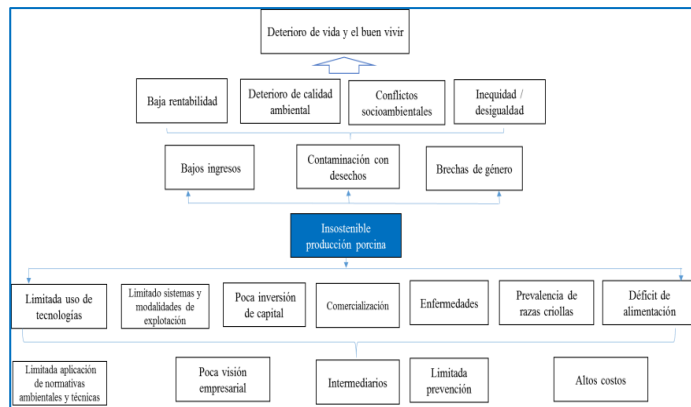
Deterioro de vida y el buen vivir

Baja rentabilidad

Deterioro de calidad ambiental

Conflictos socioambientales

Inequidad / desigualdad

Bajos ingresos

Contaminación con desechos

Brechas de género

Insostenible producción porcina

Limitada uso de tecnologías

Limitado sistemas y modalidades de explotación

Poca inversión de capital

Comercialización

Enfermedades

Prevalencia de razas criollas

Déficit de alimentación

Limitada aplicación de normativas ambientales y técnicas

Poca visión empresarial

Intermediarios

Limitada prevención

Altos costos